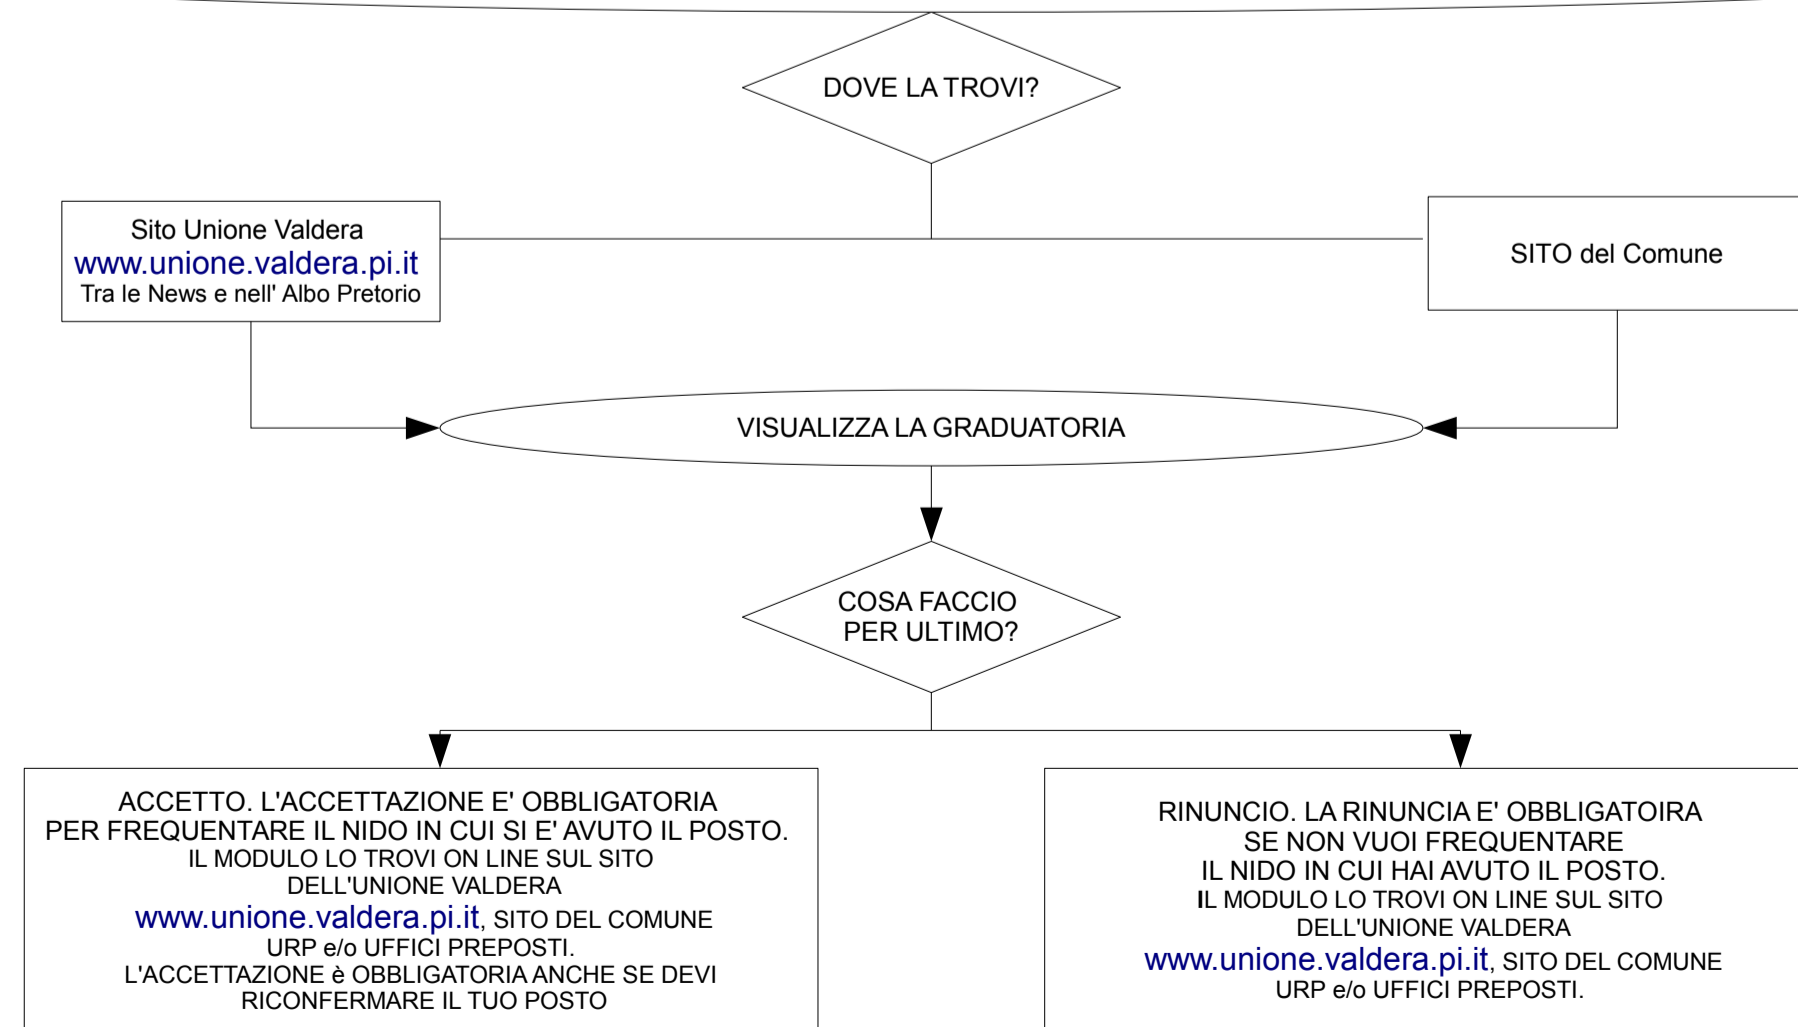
DOVE LA TROVI?

Sito Unione Valdera
www.unione.valdera.pi.it
Tra le News e nell' Albo Pretorio

SITO del Comune

VISUALIZZA LA GRADUATORIA

COSA FACCIO PER ULTIMO?

ACCETTO. L'ACCETTAZIONE E' OBBLIGATORIA PER FREQUENTARE IL NIDO IN CUI SI E' AVUTO IL POSTO.
IL MODULO LO TROVI ON LINE SUL SITO DELL'UNIONE VALDERA
www.unione.valdera.pi.it, SITO DEL COMUNE URP e/o UFFICI PREPOSTI.
L'ACCETTAZIONE è OBBLIGATORIA ANCHE SE DEVI RICONFERMARE IL TUO POSTO

RINUNCIO. LA RINUNCIA E' OBBLIGATOIRA SE NON VUOI FREQUENTARE IL NIDO IN CUI HAI AVUTO IL POSTO.
IL MODULO LO TROVI ON LINE SUL SITO DELL'UNIONE VALDERA
www.unione.valdera.pi.it, SITO DEL COMUNE URP e/o UFFICI PREPOSTI.